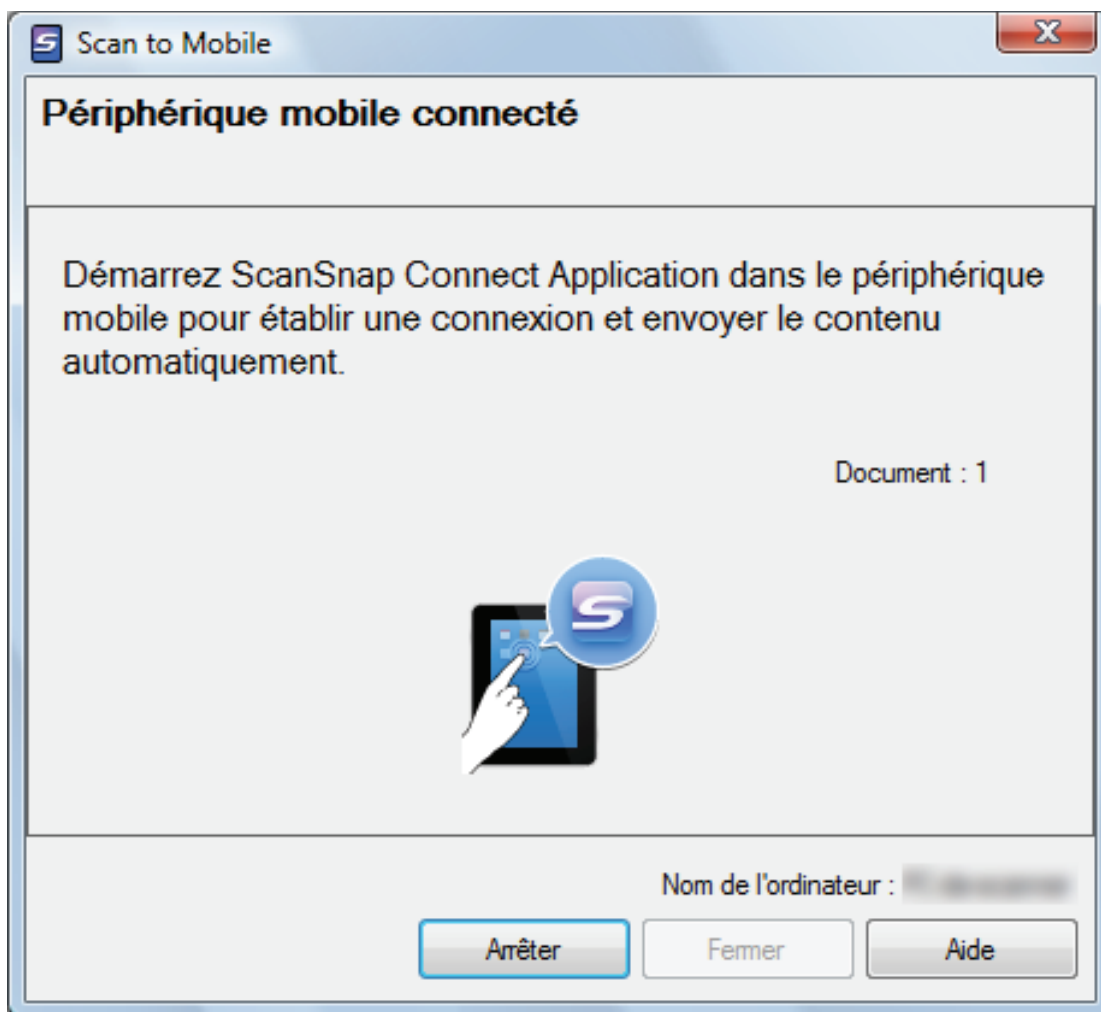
Scan to Mobile

Périphérique mobile connecté

Démarrez ScanSnap Connect Application dans le périphérique mobile pour établir une connexion et envoyer le contenu automatiquement.

Document : 1

Nom de l'ordinateur : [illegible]

Arrêter Fermer Aide